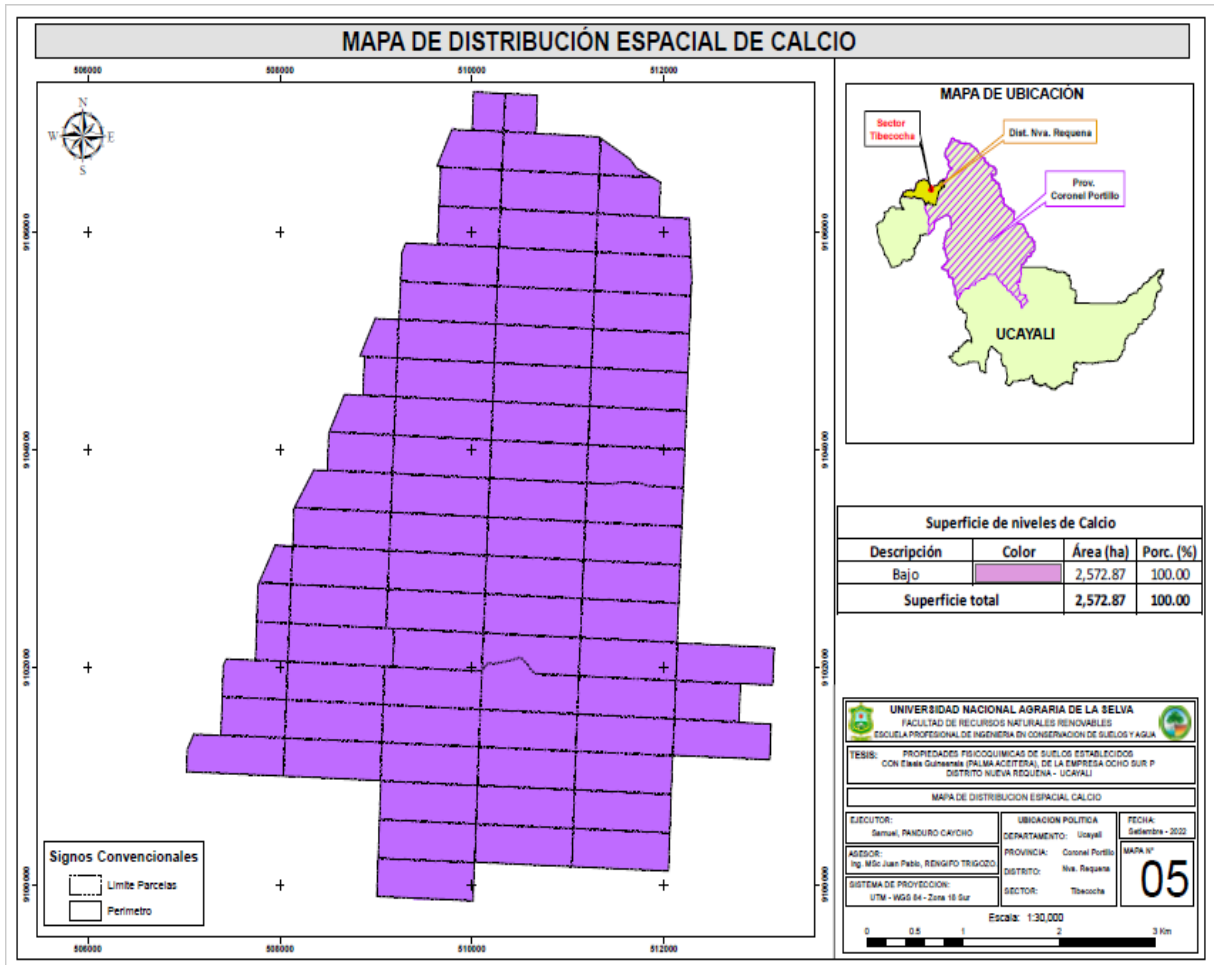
MAPA DE DISTRIBUCIÓN ESPACIAL DE CALCIO

506000 508000 510000 512000

N
W E
S

9106000
9104000
9102000
9100000

Signos Convencionales
Limite Parcelas
Perimetro

506000 508000 510000 512000

MAPA DE UBICACIÓN
Sector Tibecocha
Dist. Nva. Requena
Prov. Coronel Portillo
UCAYALI

| Superficie de niveles de Calcio | | | |
|---|---|---|---|
| Descripción | Color | Área (ha) | Porc. (%) |
| Bajo | | 2,572.87 | 100.00 |
| Superficie total | | 2,572.87 | 100.00 |

UNIVERSIDAD NACIONAL AGRARIA DE LA SELVA
FACULTAD DE RECURSOS NATURALES RENOVABLES
ESCUELA PROFESIONAL DE INGENIERIA EN CONSERVACION DE SUELOS Y AGUA

TESIS: PROPIEDADES FISICOQUIMICAS DE SUELOS ESTABLECIDOS CON Elaeis Guineensis (PALMA ACEITERA), DE LA EMPRESA OCHO SUR P DISTRITO NUEVA REQUENA - UCAYALI

MAPA DE DISTRIBUCION ESPACIAL CALCIO

EJECUTOR: Samuel, PANDURO CAYCHO
UBICACION POLITICA
FECHA: Setiembre - 2022
DEPARTAMENTO: Ucayali
ASESOR: Ing. MSc Juan Pablo, RENGIFO TRIGOZO
PROVINCIA: Coronel Portillo
DISTRITO: Nva. Requena
MAPA N° 05
SISTEMA DE PROYECCION: UTM - WGS 84 - Zona 18 Sur
SECTOR: Tibecocha

Escala: 1:30,000
0 0.5 1 2 3 Km